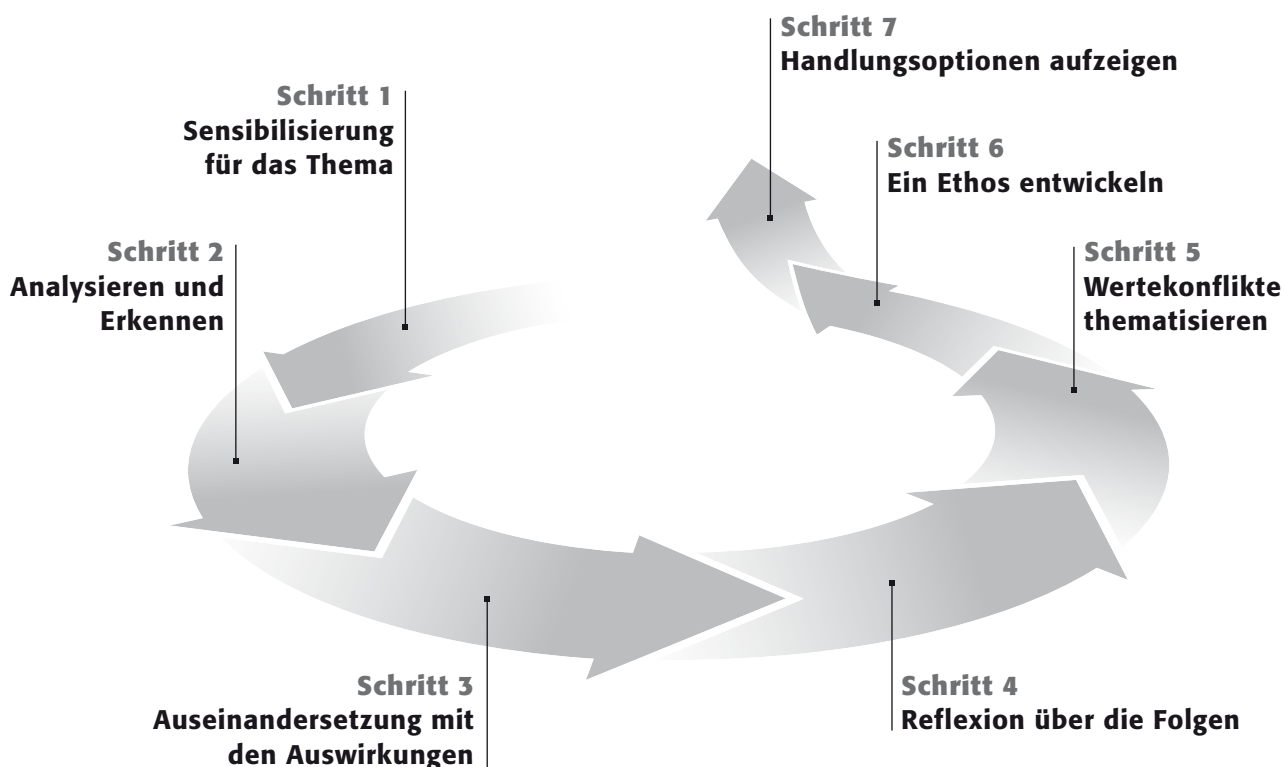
Schritt 1
Sensibilisierung für das Thema

Schritt 2
Analysieren und Erkennen

Schritt 3
Auseinandersetzung mit den Auswirkungen

Schritt 4
Reflexion über die Folgen

Schritt 5
Wertekonflikte thematisieren

Schritt 6
Ein Ethos entwickeln

Schritt 7
Handlungsoptionen aufzeigen